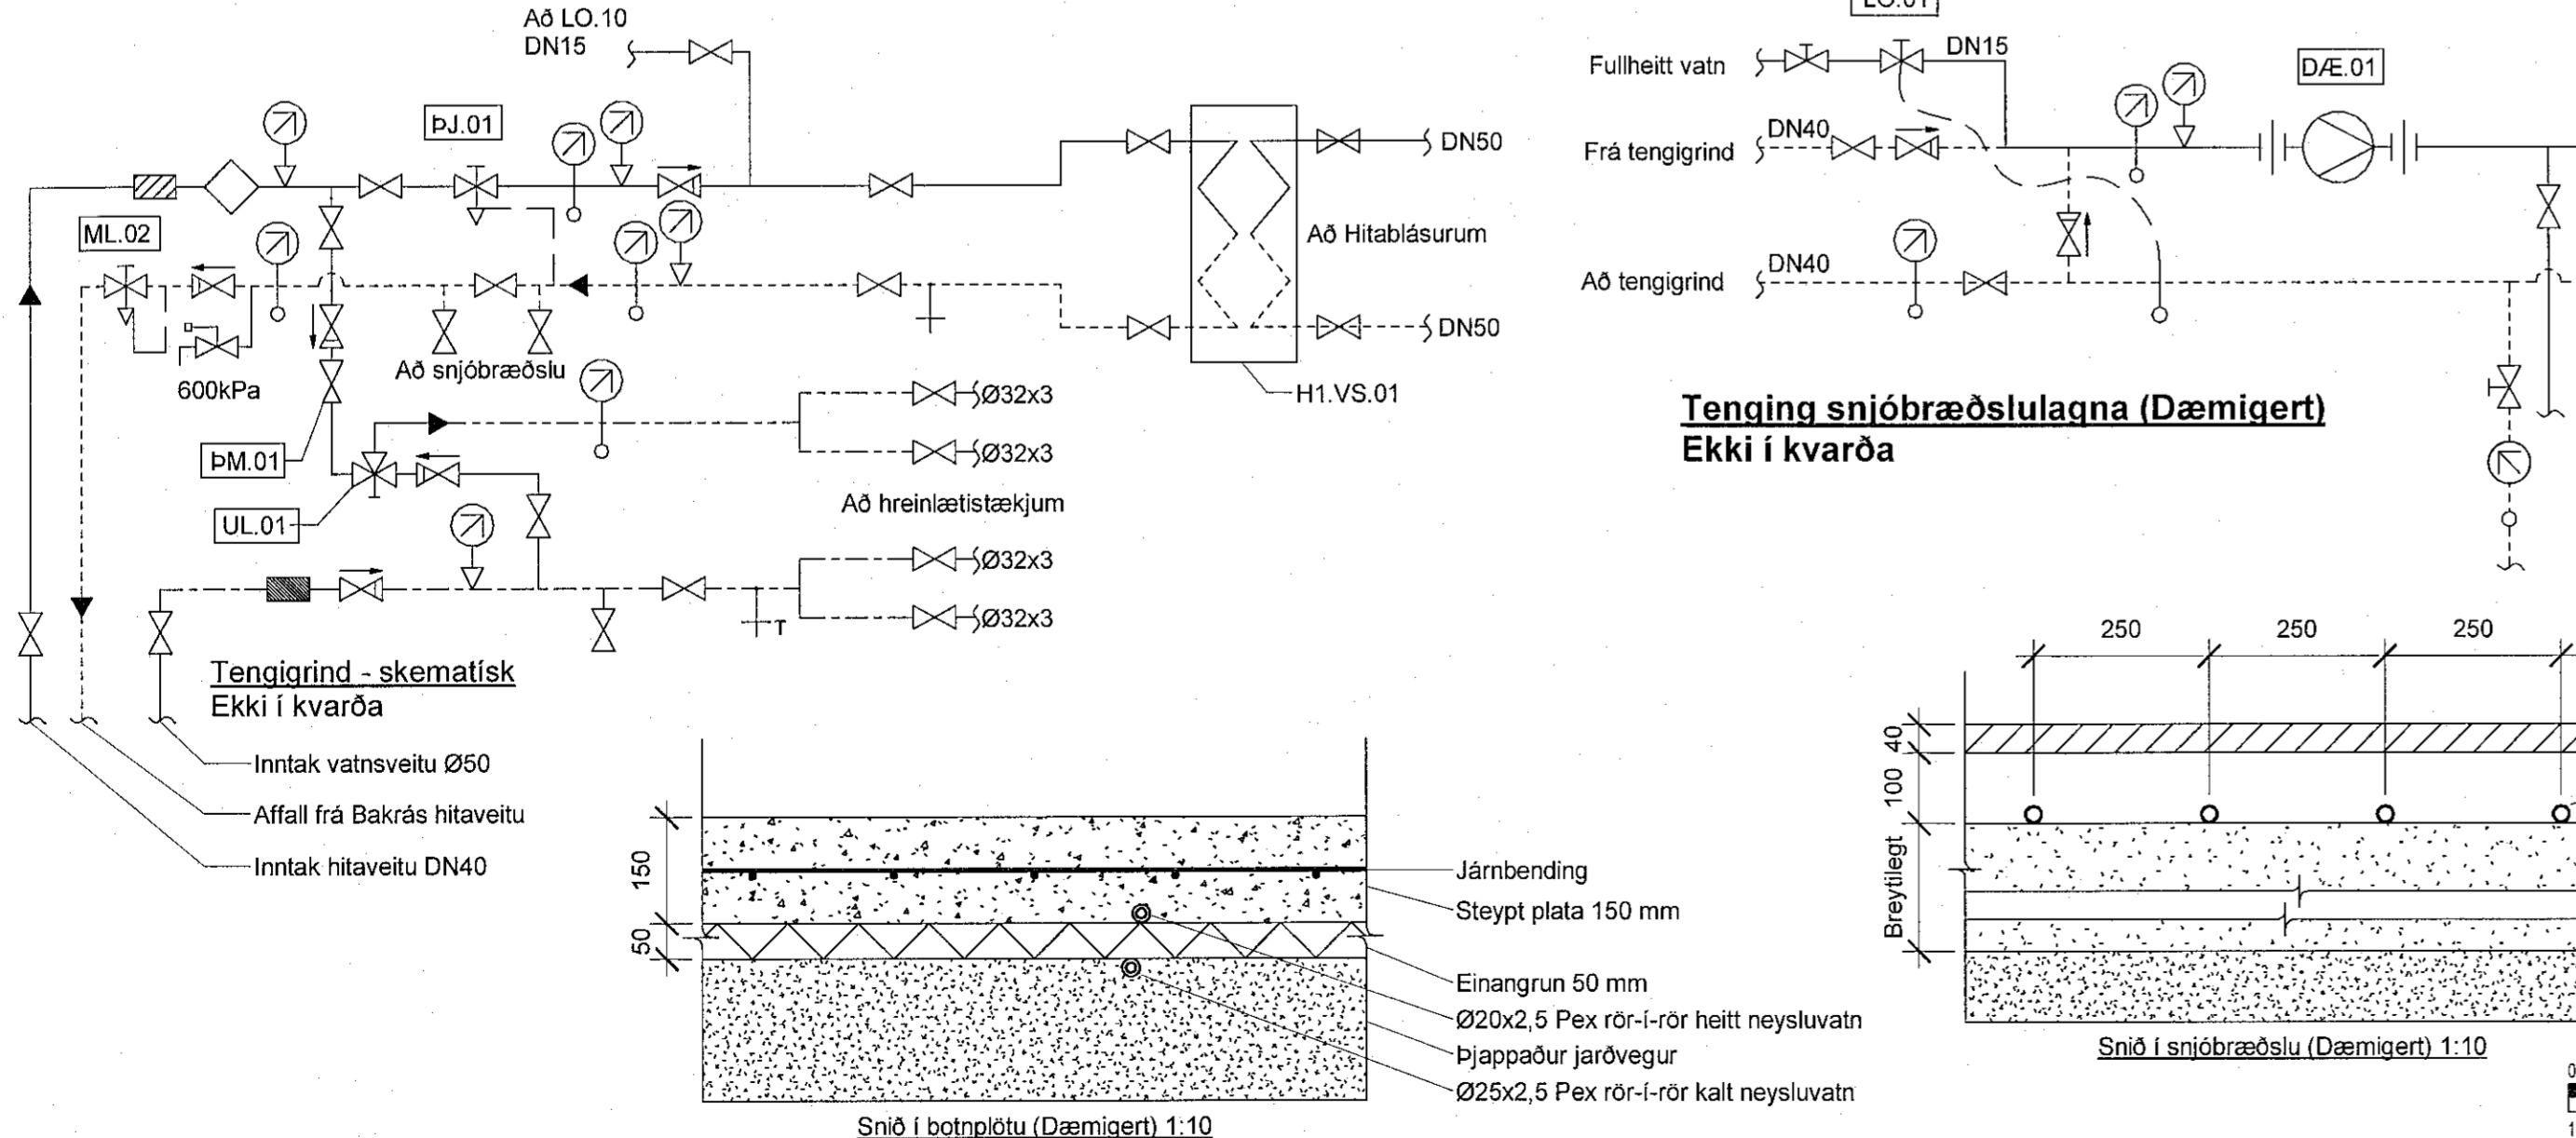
Að LO.10
DN15

ÞJ.01

ML.02

600kPa

Að snjóbræðslu

DN50

Að Hitablásurum

DN50

H1.VS.01

ÞM.01

UL.01

Ø32x3
Ø32x3

Að hreinlætistækjum

Ø32x3
Ø32x3

T

Tengigrind - skematísk
Ekki í kvarða

Inntak vatnsveitu Ø50
Affall frá Bakrás hitaveitu
Inntak hitaveitu DN40

LO.01

Fullheitt vatn
DN15
DÆ.01
Frá tengigrind
DN40
Að tengigrind
DN40

Tenging snjóbræðslulagna (Dæmigert)
Ekki í kvarða

150
50

Járnbending
Steypt plata 150 mm
Einangrun 50 mm
Ø20x2,5 Pex rör-í-rör heitt neysluvatn
Þjappaður jarðvegur
Ø25x2,5 Pex rör-í-rör kalt neysluvatn

Snið í botnplötu (Dæmigert) 1:10

250
250
250

40
100
Breytilegt

Snið í snjóbræðslu (Dæmigert) 1:10